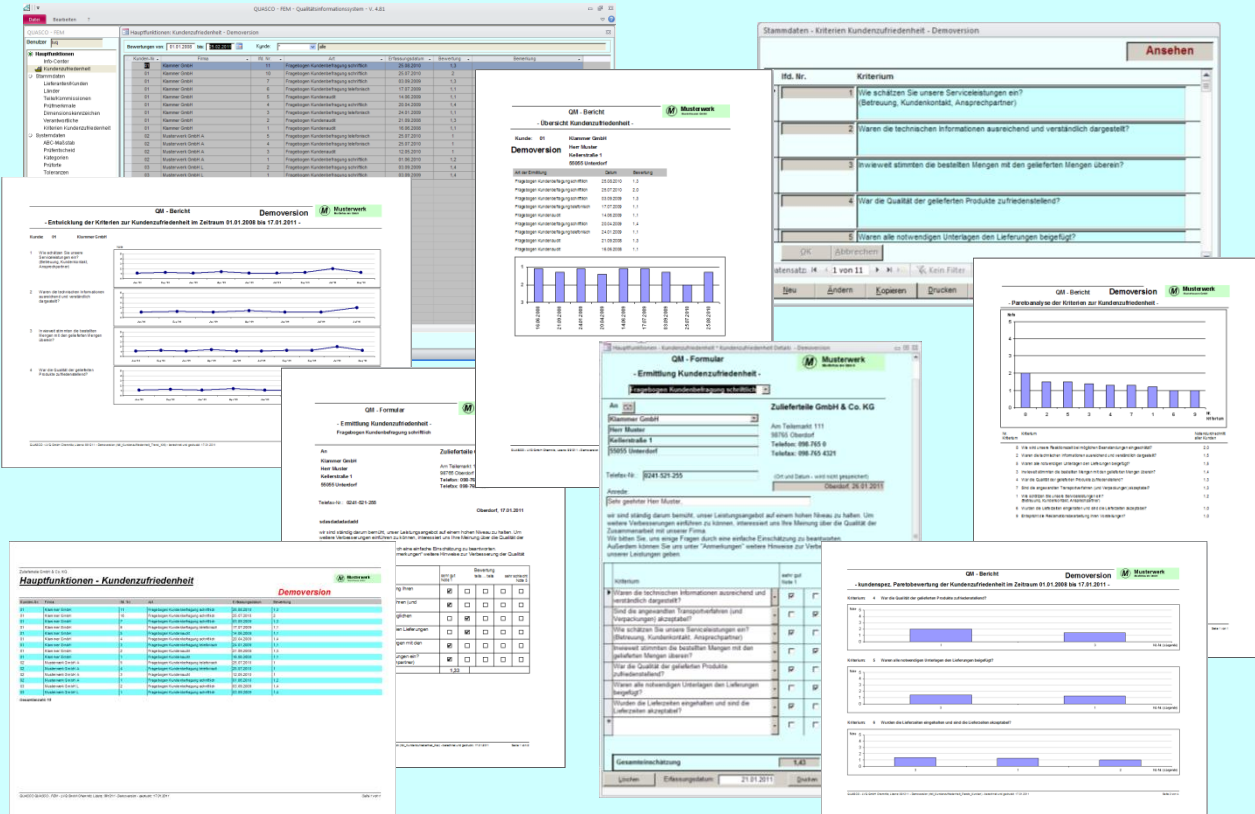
QUASCO - FEM - Qualitätsinformationssystem - V. 4.03

Datei Bearbeiten ?

QUASCO - FEM

Benutzer

Hauptfunktionen
Info-Center
Kundenzufriedenheit
Stammdaten
Lieferantengründe
Länder
Toleranzen
Prüfmerkmale
Dimensionskennzeichen
Verantwortliche
Kriterien Kundenzufriedenheit
Systemdaten
ABC-Maßstab
Prüfmittel
Kategorien
Prüfarte
Toleranzen

Hauptfunktionen: Kundenzufriedenheit - Demoversion

Bewertungen von: 01.01.2008 bis: 17.01.2011 Kunde: alle

| Kunden-Nr. | Firma | lfd. Nr. | Art | Erfassungsdatum | Bewertung |
|---|---|---|---|---|---|
| 01 | Klammer GmbH | 11 | Fragebogen Kundenbefragung schriftlich | 25.08.2010 | 1,3 |
| 01 | Klammer GmbH | 10 | Fragebogen Kundenbefragung schriftlich | 20.07.2010 | 2 |
| 01 | Klammer GmbH | 7 | Fragebogen Kundenbefragung schriftlich | 03.09.2009 | 1,3 |
| 01 | Klammer GmbH | 6 | Fragebogen Kundenbefragung telefonisch | 17.07.2009 | 1,1 |
| 01 | Klammer GmbH | 5 | Fragebogen Kundenbesuch | 14.06.2009 | 1,1 |
| 01 | Klammer GmbH | 4 | Fragebogen Kundenbefragung schriftlich | 20.04.2009 | 1,4 |
| 01 | Klammer GmbH | 3 | Fragebogen Kundenbefragung telefonisch | 24.01.2009 | 1,1 |
| 01 | Klammer GmbH | 2 | Fragebogen Kundenbesuch | 21.09.2008 | 1,1 |
| 01 | Klammer GmbH | 1 | Fragebogen Kundenbesuch | 16.08.2008 | 1,1 |
| 02 | Bustervent GmbH A | 5 | Fragebogen Kundenbefragung telefonisch | 25.07.2010 | 1 |
| 02 | Bustervent GmbH A | 4 | Fragebogen Kundenbefragung schriftlich | 25.07.2010 | 1 |
| 02 | Bustervent GmbH A | 3 | Fragebogen Kundenbesuch | 12.05.2010 | 1 |
| 02 | Bustervent GmbH A | 2 | Fragebogen Kundenbefragung schriftlich | 01.06.2010 | 1,2 |
| 02 | Bustervent GmbH A | 1 | Fragebogen Kundenbefragung schriftlich | 01.05.2010 | 1,3 |

Stammdaten - Kriterien Kundenzufriedenheit - Demoversion

Ansehen

| lfd. Nr. | Kriterium |
|---|---|
| 1 | Wie schätzen Sie unsere Serviceleistungen ein? (Betreuung, Kundenkontakt, Ansprechpartner) |
| 2 | Waren die technischen Informationen ausreichend und verständlich dargestellt? |
| 3 | Inwieweit stimmten die bestellten Mengen mit den gelieferten Mengen überein? |
| 4 | War die Qualität der gelieferten Produkte zufriedenstellend? |
| 5 | Waren alle notwendigen Unterlagen den Lieferungen beigefügt? |

OK Abbrechen

Datensatz: 1 von 11 Kein Filter

Neu Ändern Kopieren Drucken

QM - Bericht
- Übersicht Kundenzufriedenheit -
Musterwerk

Kunde: 01 Klammer GmbH
Demoversion
Herr Muster
Kellerstraße 1
55055 Unterdorf

| Art der Ermittlung | Datum | Bewertung |
|---|---|---|
| Fragebogen Kundenbefragung schriftlich | 25.08.2010 | 1,3 |
| Fragebogen Kundenbefragung schriftlich | 20.07.2010 | 2,0 |
| Fragebogen Kundenbefragung schriftlich | 03.09.2009 | 1,3 |
| Fragebogen Kundenbefragung telefonisch | 17.07.2009 | 1,1 |
| Fragebogen Kundenbesuch | 14.06.2009 | 1,1 |
| Fragebogen Kundenbefragung schriftlich | 20.04.2009 | 1,4 |
| Fragebogen Kundenbefragung telefonisch | 24.01.2009 | 1,1 |
| Fragebogen Kundenbesuch | 21.09.2008 | 1,1 |
| Fragebogen Kundenbesuch | 16.08.2008 | 1,1 |

QM - Bericht
Demoversion
Musterwerk
- Entwicklung der Kriterien zur Kundenzufriedenheit im Zeitraum 01.01.2008 bis 17.01.2011 -

Kunde: 01 Klammer GmbH

1 Wie schätzen Sie unsere Serviceleistungen ein? (Betreuung, Kundenkontakt, Ansprechpartner)
2 Waren die technischen Informationen ausreichend und verständlich dargestellt?
3 Inwieweit stimmten die bestellten Mengen mit den gelieferten Mengen überein?
4 War die Qualität der gelieferten Produkte zufriedenstellend?

QM - Bericht
Demoversion
Musterwerk
- Paretoanalyse der Kriterien zur Kundenzufriedenheit -

QM - Formular
- Ermittlung Kundenzufriedenheit -
Fragebogen Kundenbefragung schriftlich
Musterwerk

An
Klammer GmbH
Herr Muster
Kellerstraße 1
55055 Unterdorf

Zulieferteile GmbH & Co. KG
Am Teilemarkt 111
98765 Oberdorf
Telefon: 098-765 0
Telefax: 098-765 4321

Telefon-Nr.: 0241-521.255

(Ort und Datum - wird nicht gespeichert)
Oberdorf, 26.01.2011

Anrede
Sehr geehrter Herr Muster,

wir sind ständig darum bemüht, unser Leistungsangebot auf einem hohen Niveau zu halten. Um weitere Verbesserungen einführen zu können, interessiert uns Ihre Meinung über die Qualität der Zusammenarbeit mit unserer Firma.
Wir bitten Sie, uns einige Fragen durch eine einfache Einschätzung zu beantworten.
Außerdem können Sie uns unter "Anmerkungen" weitere Hinweise zur Verbesserung unserer Leistungen geben.

| Kriterium | sehr gut Note 1 |
|---|---|
| Waren die technischen Informationen ausreichend und verständlich dargestellt? | |
| Sind die angewandten Transportverfahren (und Verpackungen) akzeptabel? | |
| Wie schätzen Sie unsere Serviceleistungen ein? (Betreuung, Kundenkontakt, Ansprechpartner) | |
| Inwieweit stimmten die bestellten Mengen mit den gelieferten Mengen überein? | |
| War die Qualität der gelieferten Produkte zufriedenstellend? | |
| Waren alle notwendigen Unterlagen den Lieferungen beigefügt? | |
| Wurden die Lieferzeiten eingehalten und sind die Lieferzeiten akzeptabel? | |

Gesamteinschätzung 1,43

Löschen Erfassungsdatum: 21.01.2011 Drucken

QM - Formular
- Ermittlung Kundenzufriedenheit -
Fragebogen Kundenbefragung schriftlich
Musterwerk

An
Klammer GmbH
Herr Muster
Kellerstraße 1
55055 Unterdorf

Telefon-Nr.: 0241-521.255

Oberdorf, 17.01.2011

Sehr geehrter Herr Muster,

1,33

Hauptfunktionen - Kundenzufriedenheit
Demoversion
Musterwerk

Gesamtanzahl: 15

QM - Bericht
Demoversion
Musterwerk
- kundenspez. Paretobewertung der Kundenzufriedenheit im Zeitraum 01.01.2008 bis 17.01.2011 -

Kriterium 4 War die Qualität der gelieferten Produkte zufriedenstellend?
Kriterium 5 Waren alle notwendigen Unterlagen den Lieferungen beigefügt?
Kriterium 6 Wurden die Lieferzeiten eingehalten und sind die Lieferzeiten akzeptabel?